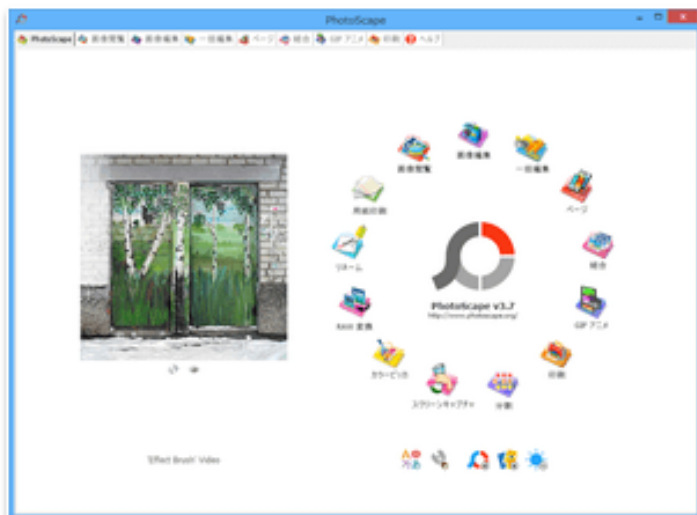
PhotoScape

PhotoScape | 画像閲覧 | 画像編集 | 一括編集 | ページ | 結合 | GIF アニメ | 印刷 | ヘルプ

画像閲覧

画像編集

一括編集

ページ

結合

GIF アニメ

印刷

分割

スクリーンキャプチャ

カラーピッカ

RAW 変換

リネーム

用紙印刷

PhotoScape v3.7

http://www.photoscape.org/

'Effect Brush' Video